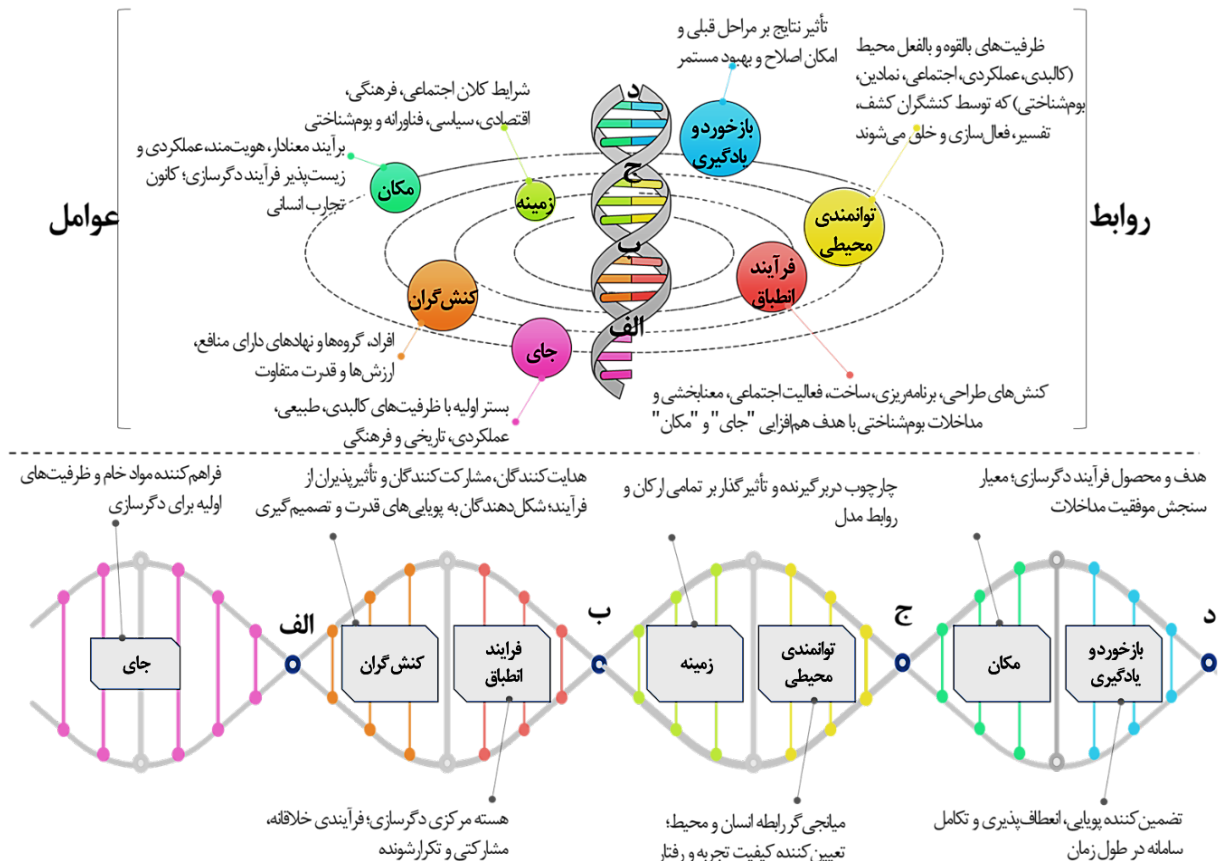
عوامل

روابط

تأثیر نتایج بر مراحل قبلی و امکان اصلاح و بهبود مستمر

ظرفیت‌های بالقوه و بالفعل محیط (کالبدی، عملکردی، اجتماعی، نمادین، بوم‌شناختی) که توسط کنشگران کشف، تفسیر، فعال‌سازی و خلق می‌شوند

شرایط کلان اجتماعی، فرهنگی، اقتصادی، سیاسی، فناورانه و بوم‌شناختی

برآیند معنادار، هویت‌مند، عملکردی و زیست‌پذیر فرآیند دگرسازی؛ کانون تجارب انسانی

د

ج

ب

الف

بازخورد و یادگیری

مکان

زمینه

توانمندی محیطی

فرآیند انطباق

کنش‌گران

جای

افراد، گروه‌ها و نهادهای دارای منافع، ارزش‌ها و قدرت متفاوت

بستر اولیه با ظرفیت‌های کالبدی، طبیعی، عملکردی، تاریخی و فرهنگی

کنش‌های طراحی، برنامه‌ریزی، ساخت، فعالیت اجتماعی، معنابخشی و مداخلات بوم‌شناختی با هدف هم‌افزایی "جای" و "مکان"

فراهم‌کننده مواد خام و ظرفیت‌های اولیه برای دگرسازی

هدایت کنندگان، مشارکت کنندگان و تأثیرپذیران از فرآیند؛ شکل دهندگان به پویایی‌های قدرت و تصمیم گیری

چارچوب دربرگیرنده و تأثیرگذار بر تمامی ارکان و روابط مدل

هدف و محصول فرآیند دگرسازی؛ معیار سنجش موفقیت مداخلات

الف

ب

ج

د

جای

کنش‌گران

فرایند انطباق

زمینه

توانمندی محیطی

مکان

بازخورد و یادگیری

هسته مرکزی دگرسازی؛ فرآیندی خلاقانه، مشارکتی و تکرارشونده

میانجی‌گر رابطه انسان و محیط؛ تعیین‌کننده کیفیت تجربه و رفتار

تضمین‌کننده پویایی، انعطاف‌پذیری و تکامل سامانه در طول زمان